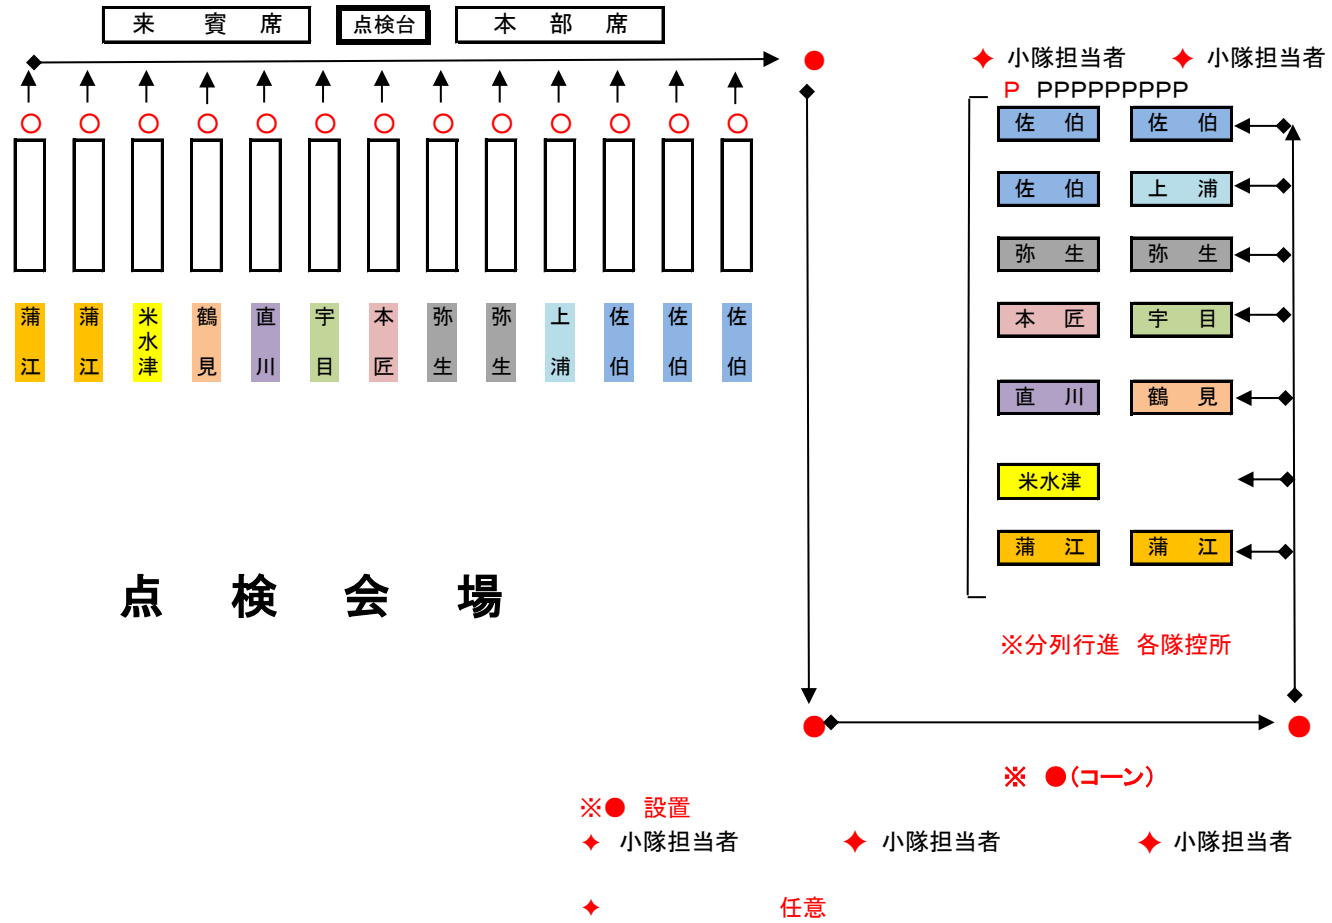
来 賓 席

点検台

本 部 席

蒲江

蒲江

米水津

鶴見

直川

宇目

本匠

弥生

弥生

上浦

佐伯

佐伯

佐伯

点 検 会 場

✦ 小隊担当者 ✦ 小隊担当者

P PPPPPPPPP

佐 伯

佐 伯

佐 伯

上 浦

弥 生

弥 生

本 匠

宇 目

直 川

鶴 見

米水津

蒲 江

蒲 江

※分列行進 各隊控所

※ ●(コーン)

※● 設置

✦ 小隊担当者 ✦ 小隊担当者 ✦ 小隊担当者

✦ 任意